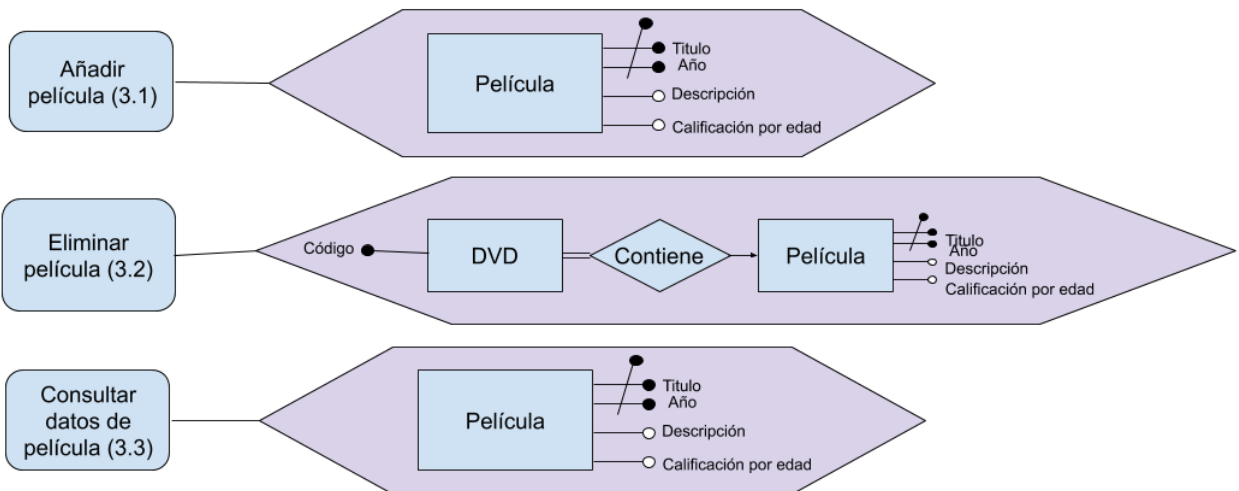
Añadir película (3.1)

Película

Titulo
Año
Descripción
Calificación por edad

Eliminar película (3.2)

Código

DVD

Contiene

Película

Titulo
Año
Descripción
Calificación por edad

Consultar datos de película (3.3)

Película

Titulo
Año
Descripción
Calificación por edad